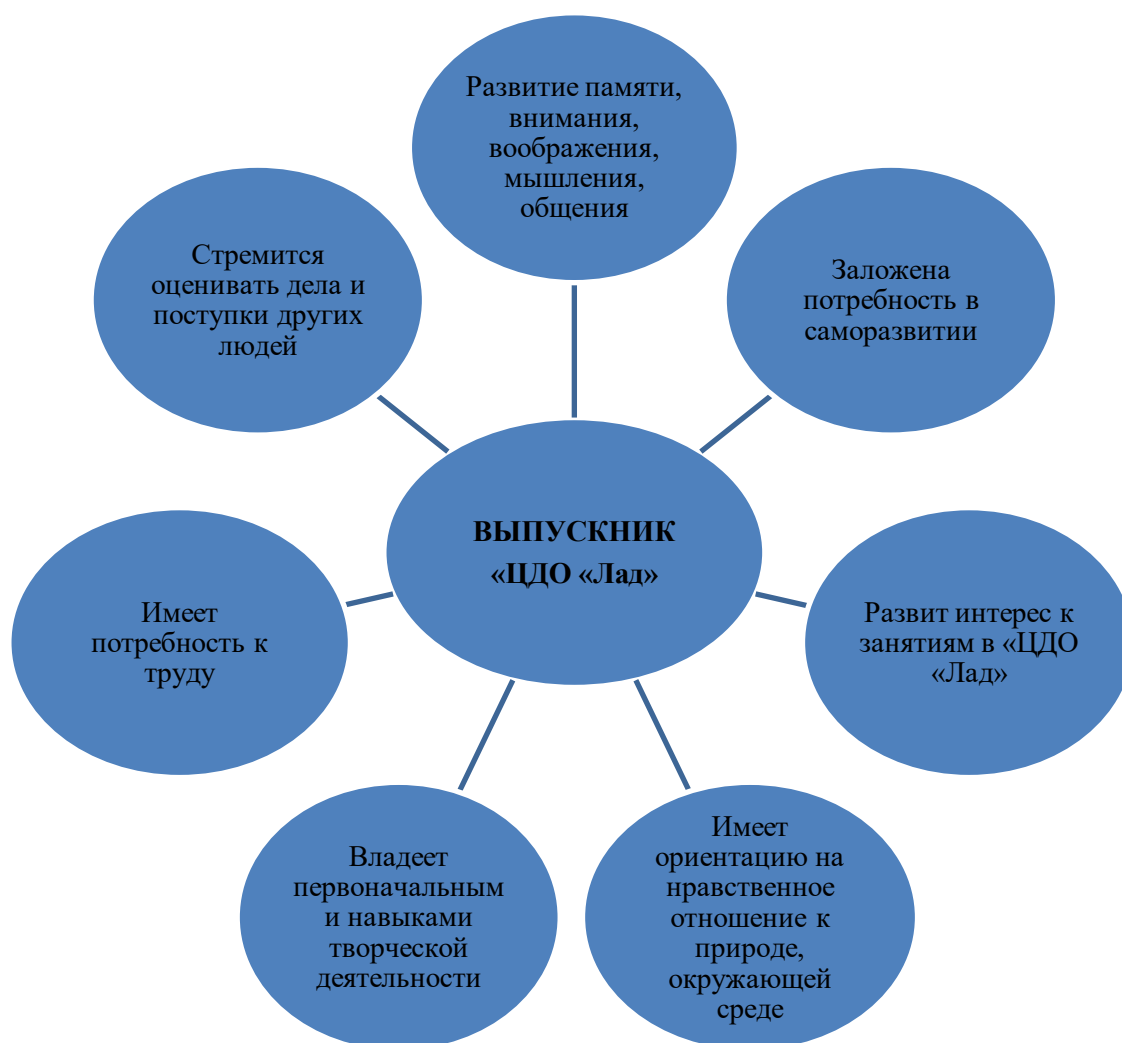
Развитие памяти, внимания, воображения, мышления, общения

Стремится оценивать дела и поступки других людей

Заложена потребность в саморазвитии

ВЫПУСКНИК «ЦДО «Лад»

Имеет потребность к труду

Развит интерес к занятиям в «ЦДО «Лад»

Владеет первоначальным и навыками творческой деятельности

Имеет ориентацию на нравственное отношение к природе, окружающей среде